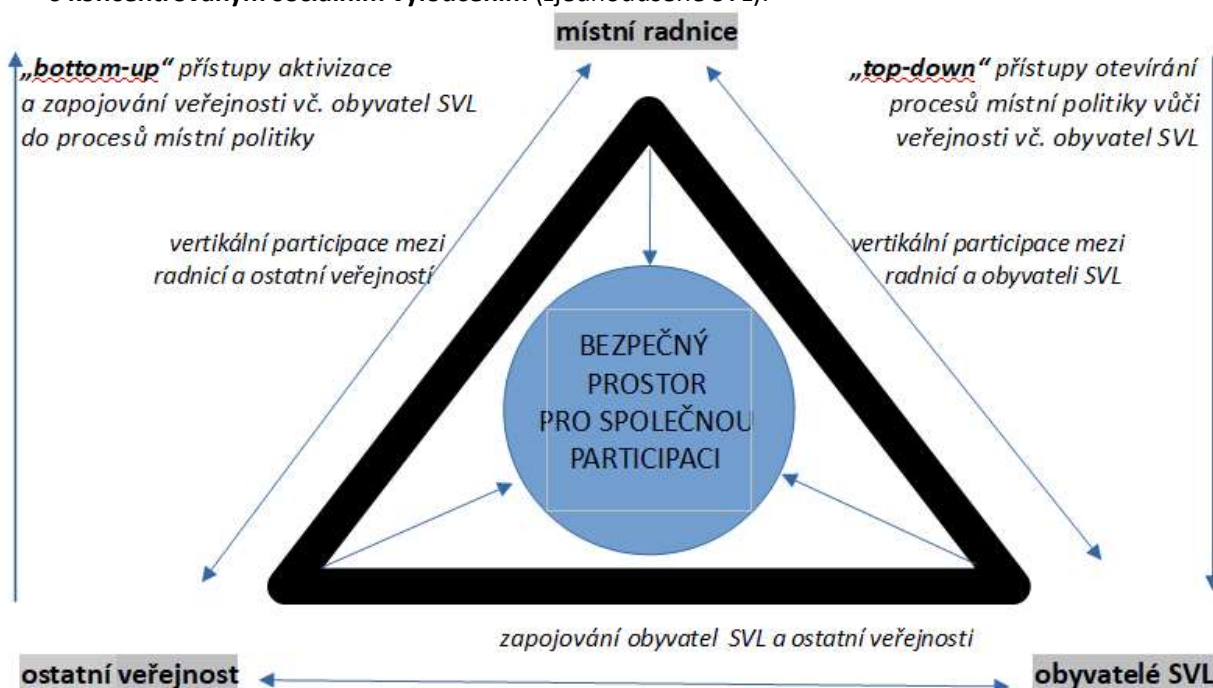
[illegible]

místní radnice

„bottom-up“ přístupy aktivizace a zapojování veřejnosti vč. obyvatel SVL do procesů místní politiky

„top-down“ přístupy otevírání procesů místní politiky vůči veřejnosti vč. obyvatel SVL

vertikální participace mezi radnicí a ostatní veřejností

vertikální participace mezi radnicí a obyvateli SVL

BEZPEČNÝ PROSTOR PRO SPOLEČNOU PARTICIPACI

zapojování obyvatel SVL a ostatní veřejnosti

ostatní veřejnost

obyvatelé SVL